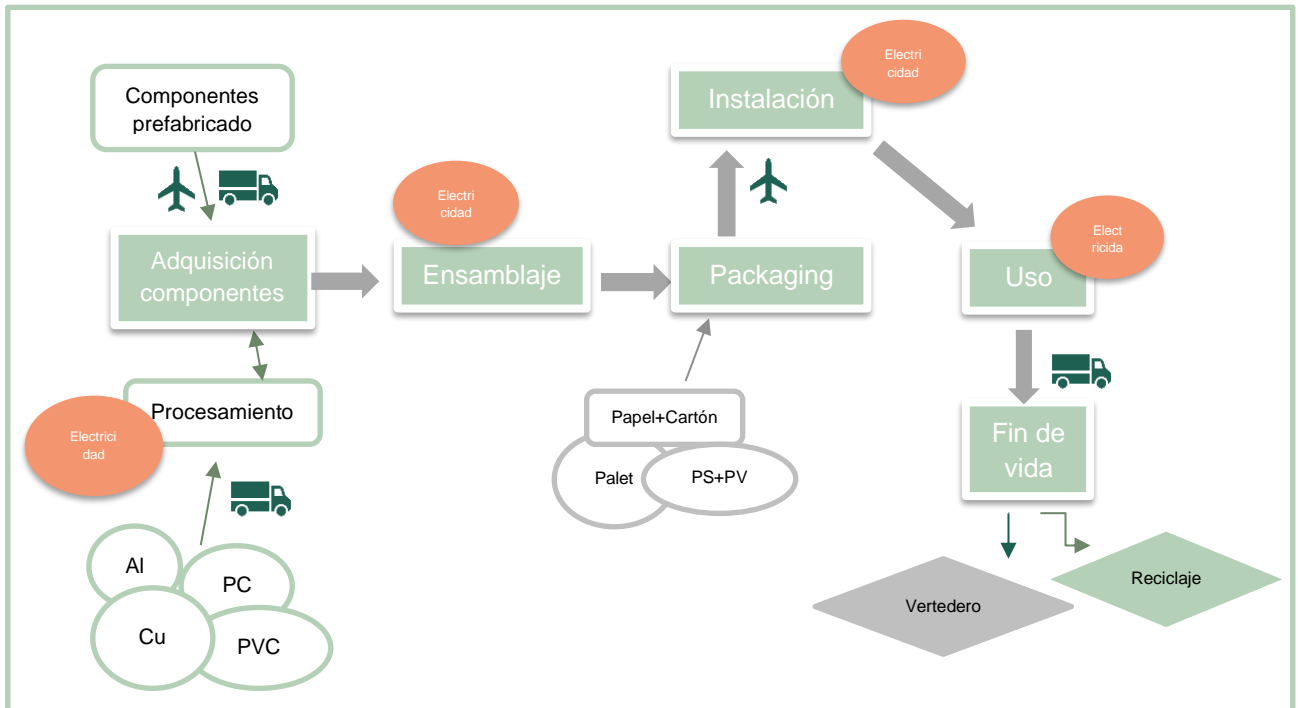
Componentes prefabricado

Adquisición componentes

Procesamiento

Electrici dad

Al

PC

Cu

PVC

Electri cidad

Ensamblaje

Packaging

Papel+Cartón

Palet

PS+PV

Electri cidad

Instalación

Elect ricida

Uso

Fin de vida

Vertedero

Reciclaje